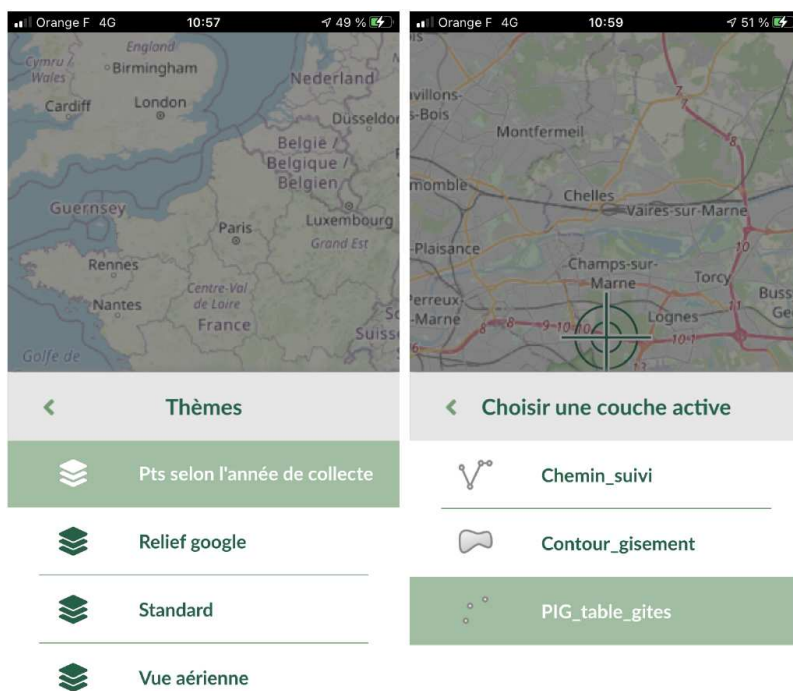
Orange F 4G 10:57 49 %

England
Cymru / Wales
Birmingham
Nederland
Cardiff
London
Dusseldor
België / Belgique / Belgien
Guernsey
Paris
Luxembourg
Grand Est
Rennes
Centre-Val de Loire
Nantes
France
Suiss
Golfe de

Thèmes

Pts selon l'année de collecte

Relief google

Standard

Vue aérienne

Orange F 4G 10:59 51 %

villons-
-Bois
Montfermeil
momble
Chelles
Vaires-sur-Marne
-Plaisance
Champs-sur-Marne
Torcy
Buss
erreux-
-Marne
Lognes
Ge

Choisir une couche active

Chemin_suivi

Contour_gisement

PIG_table_gites